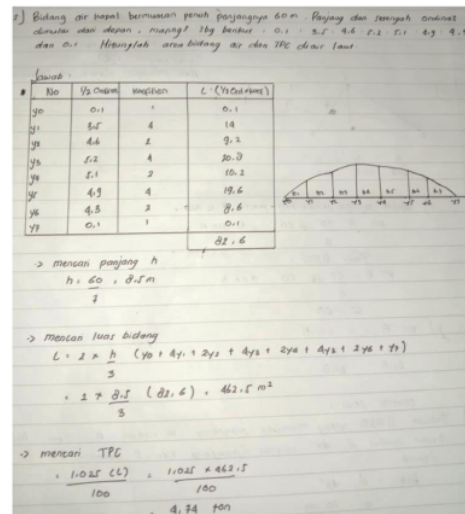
2) Bidang air kapal bermuatan penuh panjangnya 60 m. Panjang dan setengah ordinat dimulai dari depan, masing² sbg berikut : 0.1 3.5 4.6 5.2 5.1 4.9 4.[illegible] dan 0.1. Hitunglah area bidang air dan TPC dicari laut

Jawab :

| No | $\frac{1}{2}$ Ordinat | Koefisien | L ($\frac{1}{2}$ Ord. Koef) |
|---|---|---|---|
| y0 | 0.1 | 1 | 0.1 |
| y1 | 3.5 | 4 | 14 |
| y2 | 4.6 | 2 | 9.2 |
| y3 | 5.2 | 4 | 20.8 |
| y4 | 5.1 | 2 | 10.2 |
| y5 | 4.9 | 4 | 19.6 |
| y6 | 4.3 | 2 | 8.6 |
| y7 | 0.1 | 1 | 0.1 |
| | | | 82.6 |

y0 y1 y2 y3 y4 y5 y6 y7

-> mencari panjang h
$h = \frac{60}{7} = 8.5 m$

-> mencari luas bidang
$L = 2 \times \frac{h}{3} (y_0 + 4y_1 + 2y_2 + 4y_3 + 2y_4 + 4y_5 + 2y_6 + y_7)$

$= 2 \times \frac{8.5}{3} (82.6) = 462.5 m^2$

-> mencari TPC
$= \frac{1.025 (L)}{100} = \frac{1.025 \times 462.5}{100}$
$= 4.74$ ton